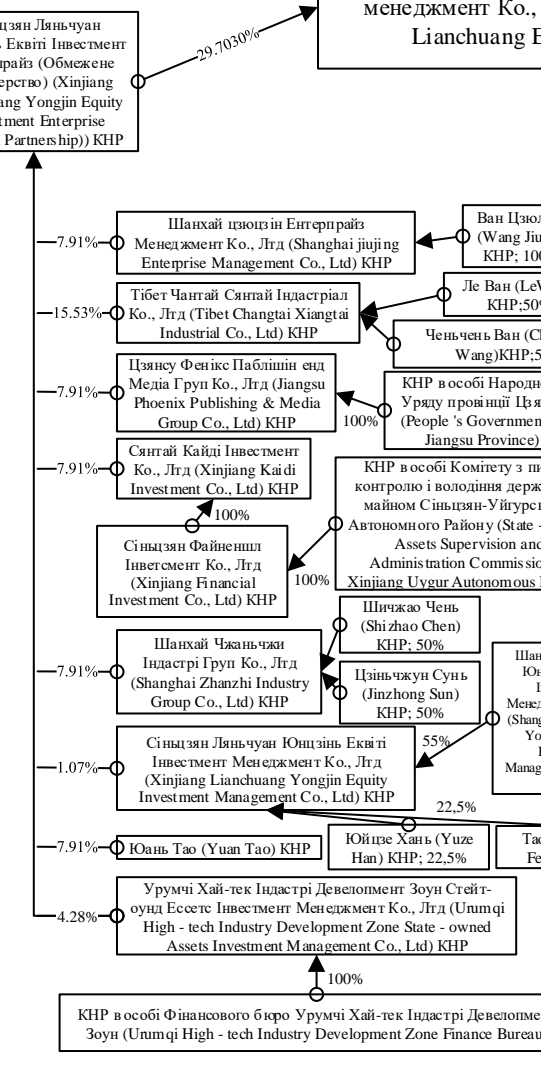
цзян Ляньчуан
Еквіті Інвестмент
прайз (Обмежене
ерство) (Xinjiang
ang Yongjin Equity
tment Enterprise
Partnership)) КНР

29.7030%

менеджмент Ко.,
Lianchuang E

7.91%
Шанхай цзюцзін Ентерпрайз Менеджмент Ко., Лтд (Shanghai jiujing Enterprise Management Co., Ltd) КНР

Ван Цзюл
(Wang Jiu
КНР; 100

15.53%
Тібет Чантай Сянтай Індастріал Ко., Лтд (Tibet Changtai Xiangtai Industrial Co., Ltd) КНР

Ле Ван (LeW
КНР;50%

Ченьчень Ван (Ch
Wang)КНР;5

7.91%
Цзянсу Фенікс Паблішин енд Медіа Груп Ко., Лтд (Jiangsu Phoenix Publishing & Media Group Co., Ltd) КНР

100%

КНР в особі Народн
Уряду провінції Цзя
(People 's Governmen
Jiangsu Province)

7.91%
Сянтай Кайді Інвестмент Ко., Лтд (Xinjiang Kaidi Investment Co., Ltd) КНР

100%

Сінцзян Файненшл Інветсмент Ко., Лтд (Xinjiang Financial Investment Co., Ltd) КНР

100%

КНР в особі Комітету з н
контролю і володіння держ
майном Сіньцзян-Уйгурсь
Автономного Району (State -
Assets Supervision and
Administration Commissio
Xinjiang Uygur Autonomous

7.91%
Шанхай Чжаньчжи Індастрі Груп Ко., Лтд (Shanghai Zhanzhi Industry Group Co., Ltd) КНР

Шичжао Чень (Shizhao Chen) КНР; 50%

Цзіньчжун Сунь (Jinzhong Sun) КНР; 50%

Шан
Юн
Л
Менед
(Shang
Yo
Manag

55%

1.07%
Сінцзян Ляньчуан Юнцзінь Еквіті Інвестмент Менеджмент Ко., Лтд (Xinjiang Lianchuang Yongjin Equity Investment Management Co., Ltd) КНР

22,5%

7.91%
Юань Тао (Yuan Tao) КНР

Юйцзе Хань (Yuze Han) КНР; 22,5%

Тас
Fe

4.28%
Урумчі Хай-тек Індастрі Девелопмент Зоун Стейт-оунд Ессетс Інвестмент Менеджмент Ко., Лтд (Urumqi High - tech Industry Development Zone State - owned Assets Investment Management Co., Ltd) КНР

100%

КНР в особі Фінансового бюро Урумчі Хай-тек Індастрі Девелопме
Зоун (Urumqi High - tech Industry Development Zone Finance Bureau